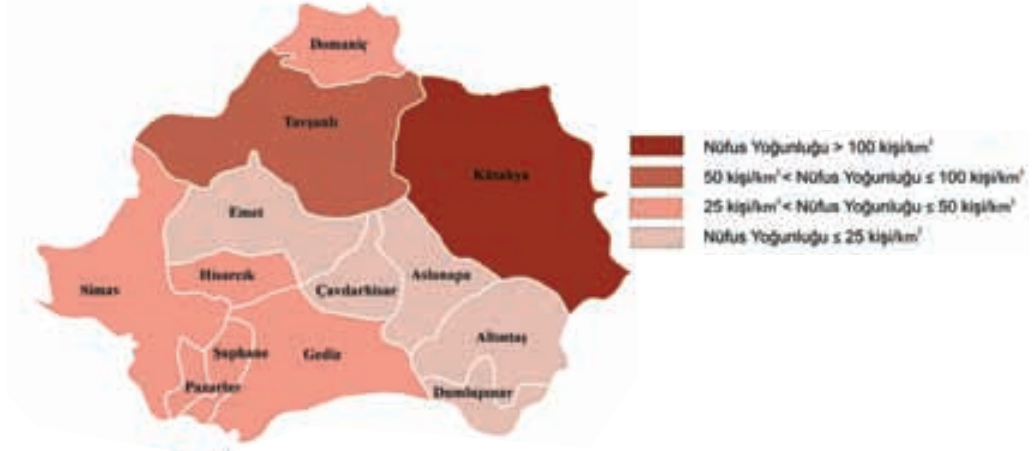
Domaniç
Tavşanlı
Kütahya
Emet
Simav
Hisarcık
Çavdarhisar
Aslanapa
Altıntaş
Şaphane
Gediz
Pazarlar
Dumlupınar

Nüfus Yoğunluğu > 100 kişi/km$^2$
50 kişi/km$^2$ < Nüfus Yoğunluğu ≤ 100 kişi/km$^2$
25 kişi/km$^2$ < Nüfus Yoğunluğu ≤ 50 kişi/km$^2$
Nüfus Yoğunluğu ≤ 25 kişi/km$^2$